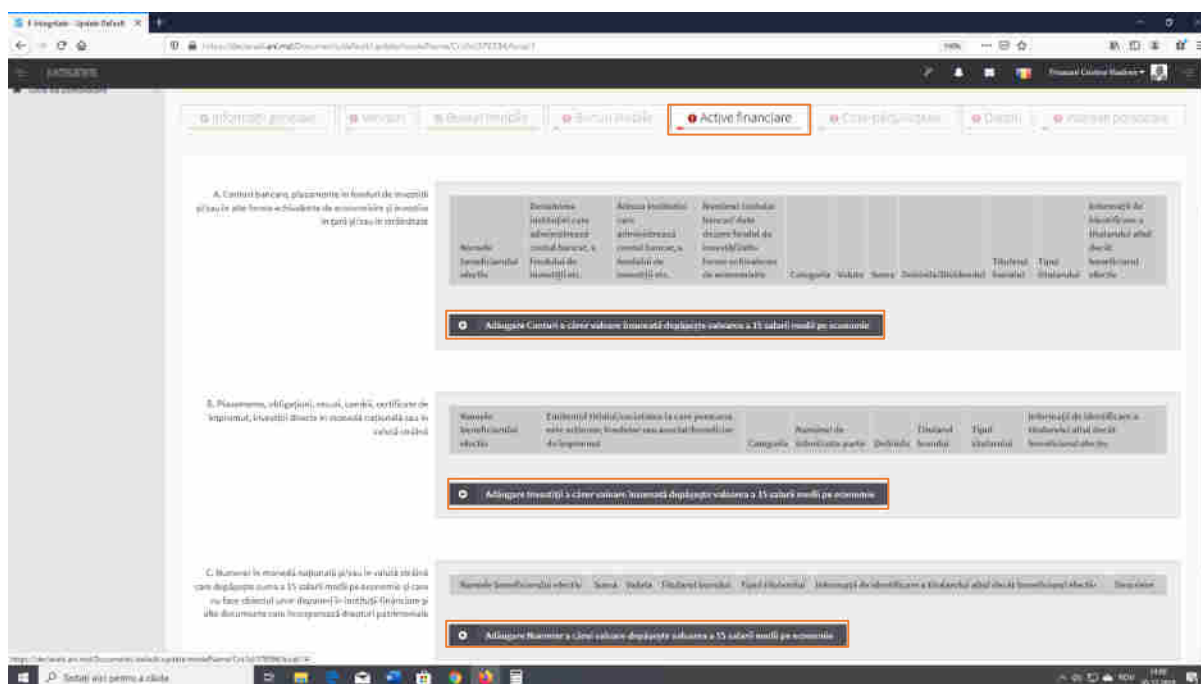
E-Integritate - Update Default ×

https://declaratii.ani.md/Documents/default/update?modelName=

Informații generale | Venituri | Bunuri imobile | Bunuri mobile | Active financiare | Cote-părți/acțiuni | Datorii | Interese personale

A. Conturi bancare, plasamente în fonduri de investiții și/sau în alte forme echivalente de economisire și investire în țară și/sau în străinătate

| Numele beneficiarului efectiv | Denumirea instituției care administrează contul bancar, a fondului de investiții etc. | Adresa instituției care administrează contul bancar, a fondului de investiții etc. | Numărul contului bancar/ date despre fondul de investiții/alte forme echivalente de economisire | Categoria | Valuta | Suma | Dobânda/Dividendul | Titularul bunului | Tipul titularului | Informații de identificare a titularului altul decât beneficiarul efectiv |
|---|---|---|---|---|---|---|---|---|---|---|

Adăugare Conturi a căror valoare însumată depășește valoarea a 15 salarii medii pe economie

B. Plasamente, obligațiuni, cecuri, cambii, certificate de împrumut, investiții directe în monedă națională sau în valută străină

| Numele beneficiarului efectiv | Emitentul titlului/societatea în care persoana este acționar, fondator sau asociat/beneficiar de împrumut | Categoria | Numărul de titluri/cota parte | Dobânda | Titularul bunului | Tipul titularului | Informații de identificare a titularului altul decât beneficiarul efectiv |
|---|---|---|---|---|---|---|---|

Adăugare Investiții a căror valoare însumată depășește valoarea a 15 salarii medii pe economie

C. Numerar în monedă națională și/sau în valută străină care depășește suma a 15 salarii medii pe economie și care nu face obiectul unor depuneri în instituții financiare și alte documente care încorporează drepturi patrimoniale

| Numele beneficiarului efectiv | Suma | Valuta | Titularul bunului | Tipul titularului | Informații de identificare a titularului altul decât beneficiarul efectiv | Descriere |
|---|---|---|---|---|---|---|

Adăugare Numerar a cărui valoare depășește valoarea a 15 salarii medii pe economie

Scrieți aici pentru a căuta